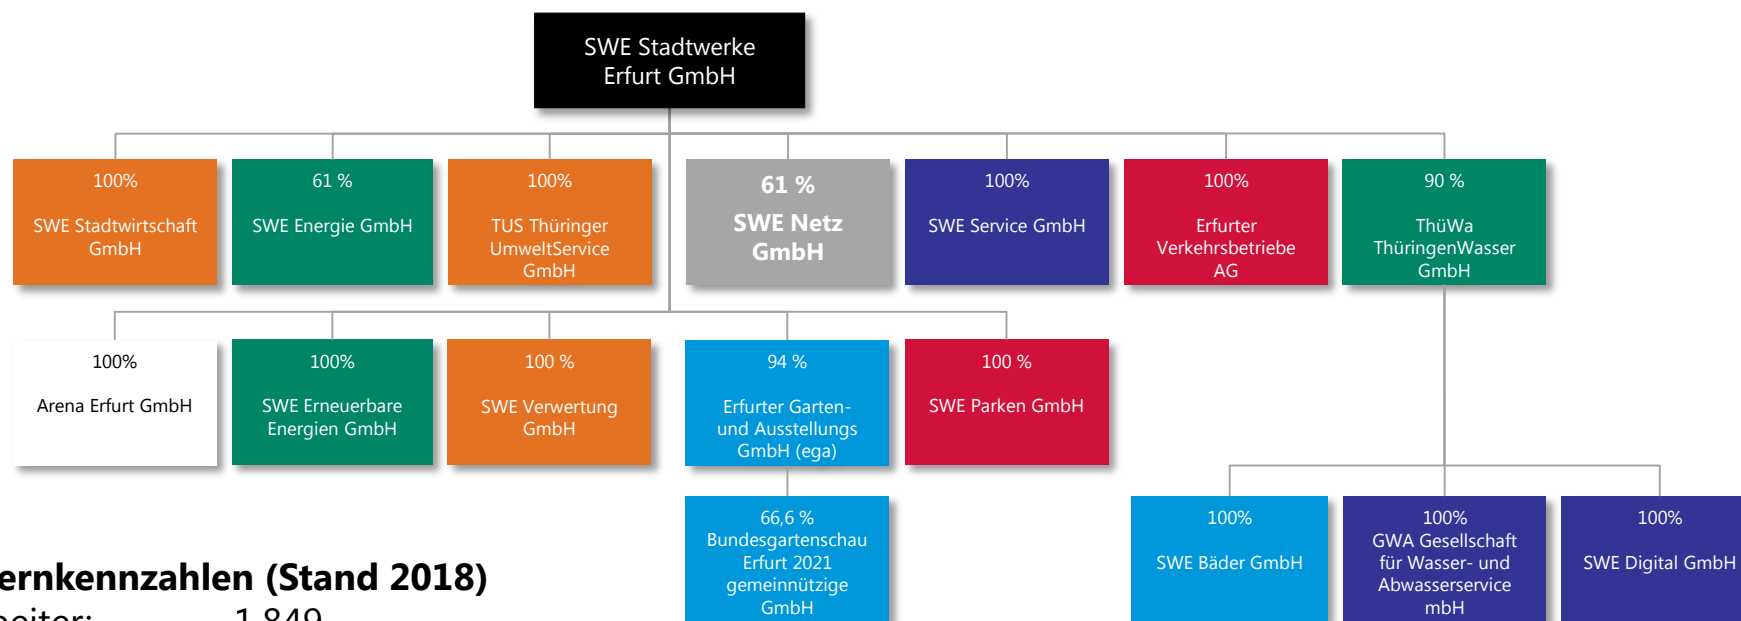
SWE Stadtwerke Erfurt GmbH

100%

SWE Stadtwirtschaft GmbH

61 %

SWE Energie GmbH

100%

TUS Thüringer UmweltService GmbH

61 %

SWE Netz GmbH

100%

SWE Service GmbH

100%

Erfurter Verkehrsbetriebe AG

90 %

ThüWa ThüringenWasser GmbH

100%

Arena Erfurt GmbH

100%

SWE Erneuerbare Energien GmbH

100 %

SWE Verwertung GmbH

94 %

Erfurter Garten- und Ausstellungs GmbH (ega)

100 %

SWE Parken GmbH

66,6 %
Bundesgartenschau Erfurt 2021 gemeinnützige GmbH

100%

SWE Bäder GmbH

100%
GWA Gesellschaft für Wasser- und Abwasserservice mbH

100%

SWE Digital GmbH

ernkennzahlen (Stand 2018)

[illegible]beiter: 1.849